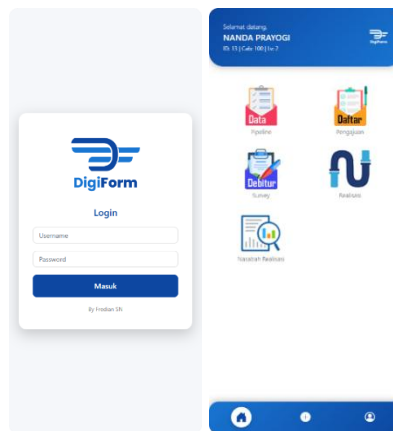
DigiForm

Login

Username

Password

Masuk

By Frediari Sfr

Selamat datang,
NANDA PRAYOGI
ID: 13 | Cab: 100 | Lv: 2

DigiForm

Data
Pipeline

Daftar
Pengajuan

Debitur
Survey

Realisasi

Nasabah Realisasi